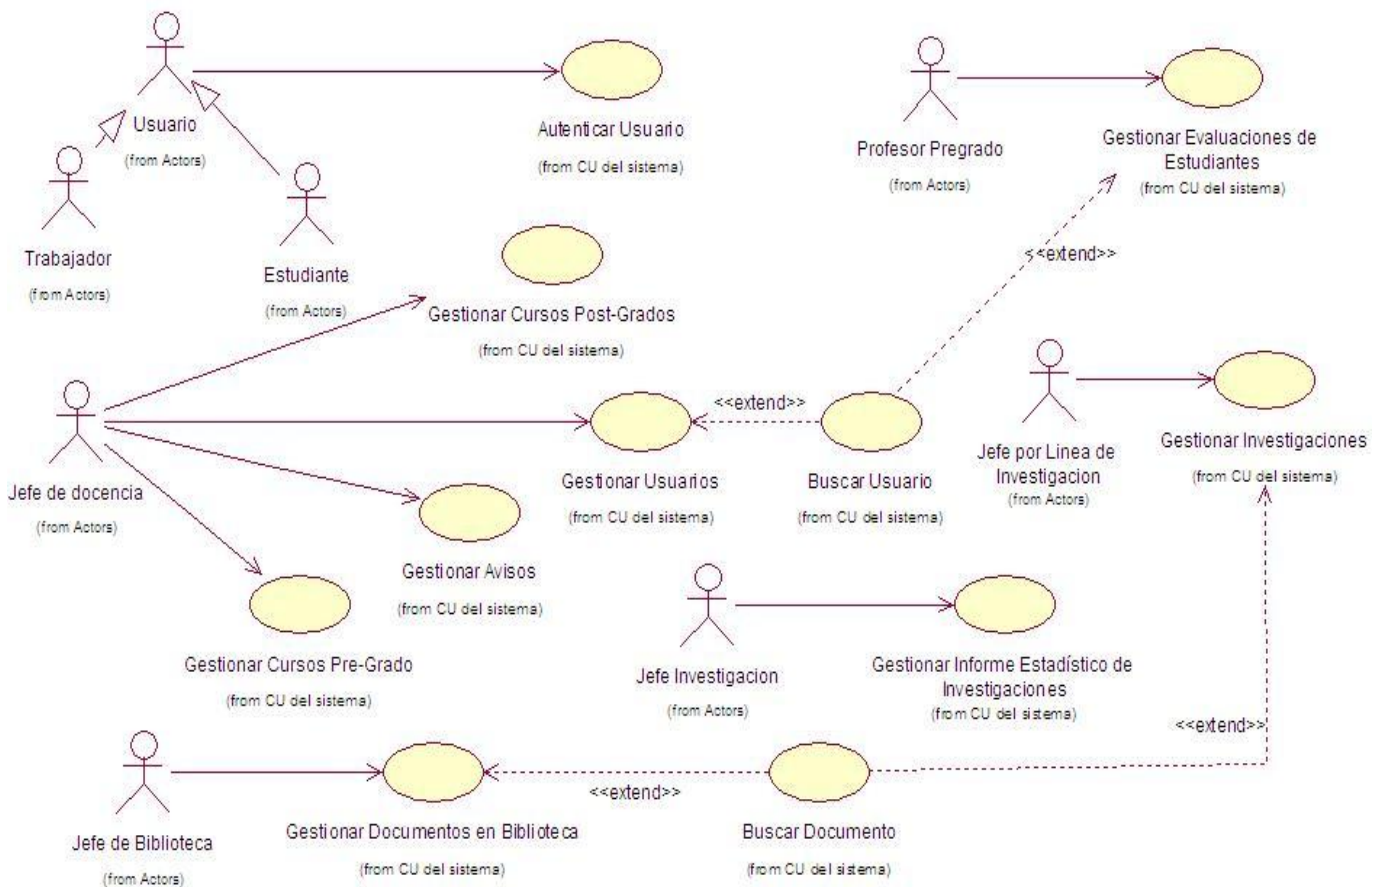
Usuario
(from Actors)

Autenticar Usuario
(from CU del sistema)

Profesor Pregrado
(from Actors)

Gestionar Evaluaciones de Estudiantes
(from CU del sistema)

Trabajador
(from Actors)

Estudiante
(from Actors)

<<extend>>

Gestionar Cursos Post-Grados
(from CU del sistema)

Jefe de docencia
(from Actors)

<<extend>>

Gestionar Usuarios
(from CU del sistema)

Buscar Usuario
(from CU del sistema)

Jefe por Linea de Investigacion
(from Actors)

Gestionar Investigaciones
(from CU del sistema)

Gestionar Avisos
(from CU del sistema)

Gestionar Cursos Pre-Grado
(from CU del sistema)

Jefe Investigacion
(from Actors)

Gestionar Informe Estadístico de Investigaciones
(from CU del sistema)

<<extend>>

Jefe de Biblioteca
(from Actors)

<<extend>>

Gestionar Documentos en Biblioteca
(from CU del sistema)

Buscar Documento
(from CU del sistema)